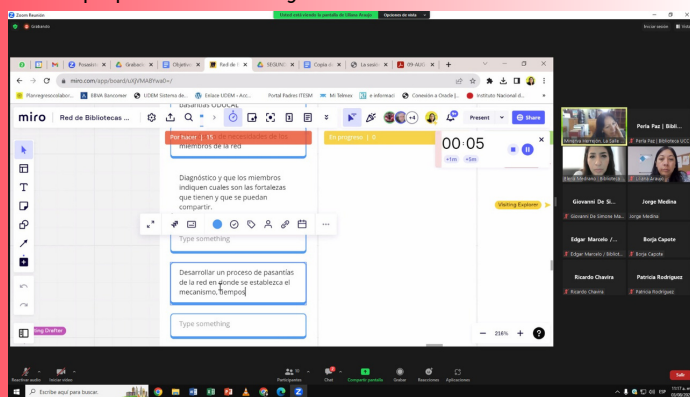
Zoom Reunión
Estará viendo la pantalla de Liliana Araujo    Opciones de vista
Grabando
Iniciar sesión

Presenta | Grabació | Objetivo | Red de | SEGUIMI | Copia de | La sesió | 09-AUG
miro.com/app/board/uXjVMABYwa0=/
Planeegresocolabor... | BBVA Bancomer | UDEM Sistema de... | Enlace UDEM - Acc... | Portal Padres ITESM | Mi Telmex | e informació | Conexión a Oracle | Instituto Nacional d...

miro   Red de Bibliotecas ...
Present   Share
pasantías ODUCAL
Por hacer | 15   las necesidades de los miembros de la red
In progress | 0
00:05
+1m  +5m
Diagnóstico y que los miembros indiquen cuales son las fortalezas que tienen y que se puedan compartir.
Type something
Desarrollar un proceso de pasantías de la red en donde se establezca el mecanismo, tiempos
Type something
Visiting Explorer
ing Drafter
216%

Minerva Vermejón, La Salle
Perla Paz | Bibli...
Liliana Araujo
Giovanni De Sim...
Jorge Medina
Giovanni De Simone Ma...
Jorge Medina
Edgar Marcelo / ...
Borja Capote
Edgar Marcelo / Bibliotec...
Borja Capote
Ricardo Chavira
Patricia Rodriguez
Ricardo Chavira
Patricia Rodriguez

Reactivar audio   Iniciar vídeo   Participantes 29   Chat   Compartir pantalla   Grabar   Reacciones   Aplicaciones   Salir
Escribe aquí para buscar.